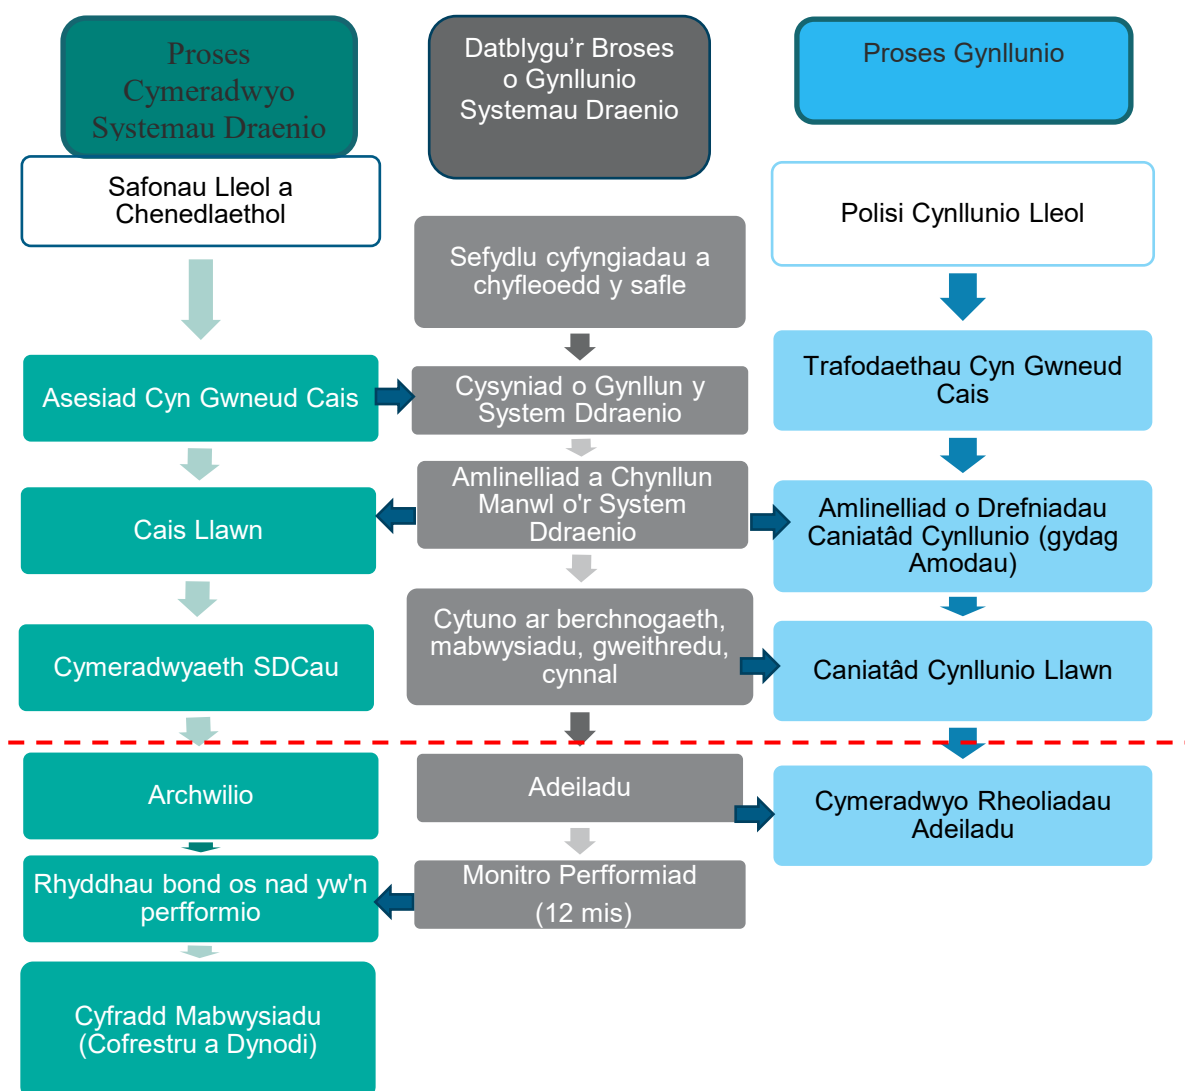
Proses Cymeradwyo Systemau Draenio

Datblygu’r Broses o Gynllunio Systemau Draenio

Proses Gynllunio

Safonau Lleol a Chenedlaethol

Polisi Cynllunio Lleol

Sefydlu cyfyngiadau a chyfleoedd y safle

Asesiad Cyn Gwneud Cais

Cysyniad o Gynllun y System Ddraenio

Trafodaethau Cyn Gwneud Cais

Cais Llawn

Amlinelliad a Chynllun Manwl o'r System Ddraenio

Amlinelliad o Drefniadau Caniatâd Cynllunio (gydag Amodau)

Cymeradwyaeth SDCau

Cytuno ar berchnogaeth, mabwysiadu, gweithredu, cynnal

Caniatâd Cynllunio Llawn

Archwilio

Adeiladu

Cymeradwyo Rheoliadau Adeiladu

Rhyddhau bond os nad yw'n perfformio

Monitro Perfformiad (12 mis)

Cyfradd Mabwysiadu (Cofrestru a Dynodi)